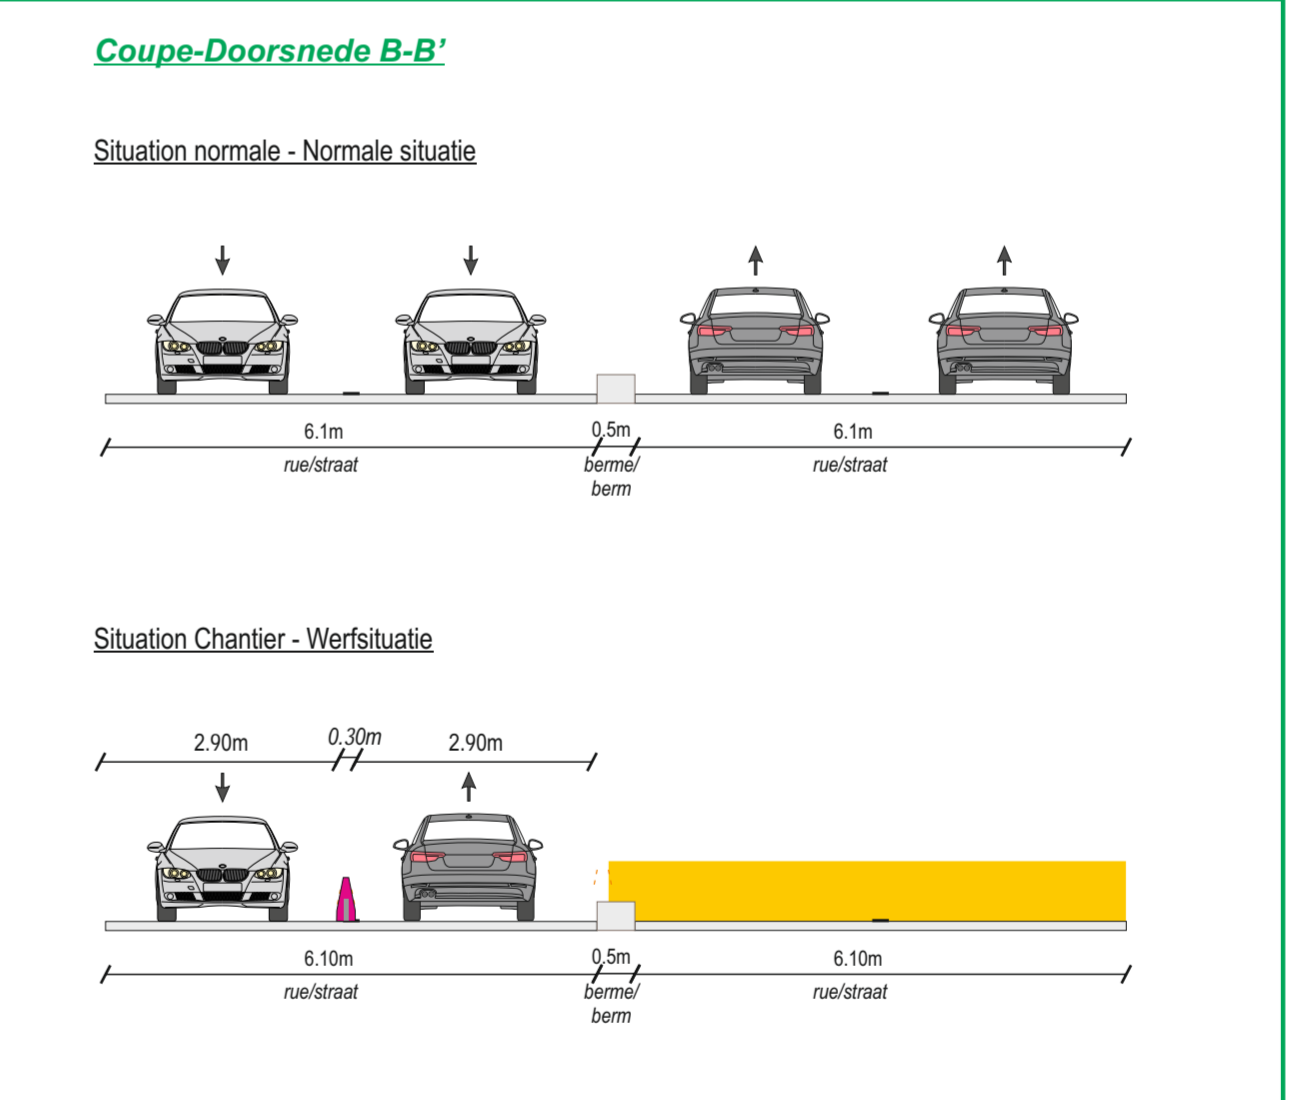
Coupe-Doorsnede B-B’

Situation normale - Normale situatie

6.1m
rue/straat

0.5m
berme/
berm

6.1m
rue/straat

Situation Chantier - Werfsituatie

2.90m

0.30m

2.90m

6.10m
rue/straat

0.5m
berme/
berm

6.10m
rue/straat